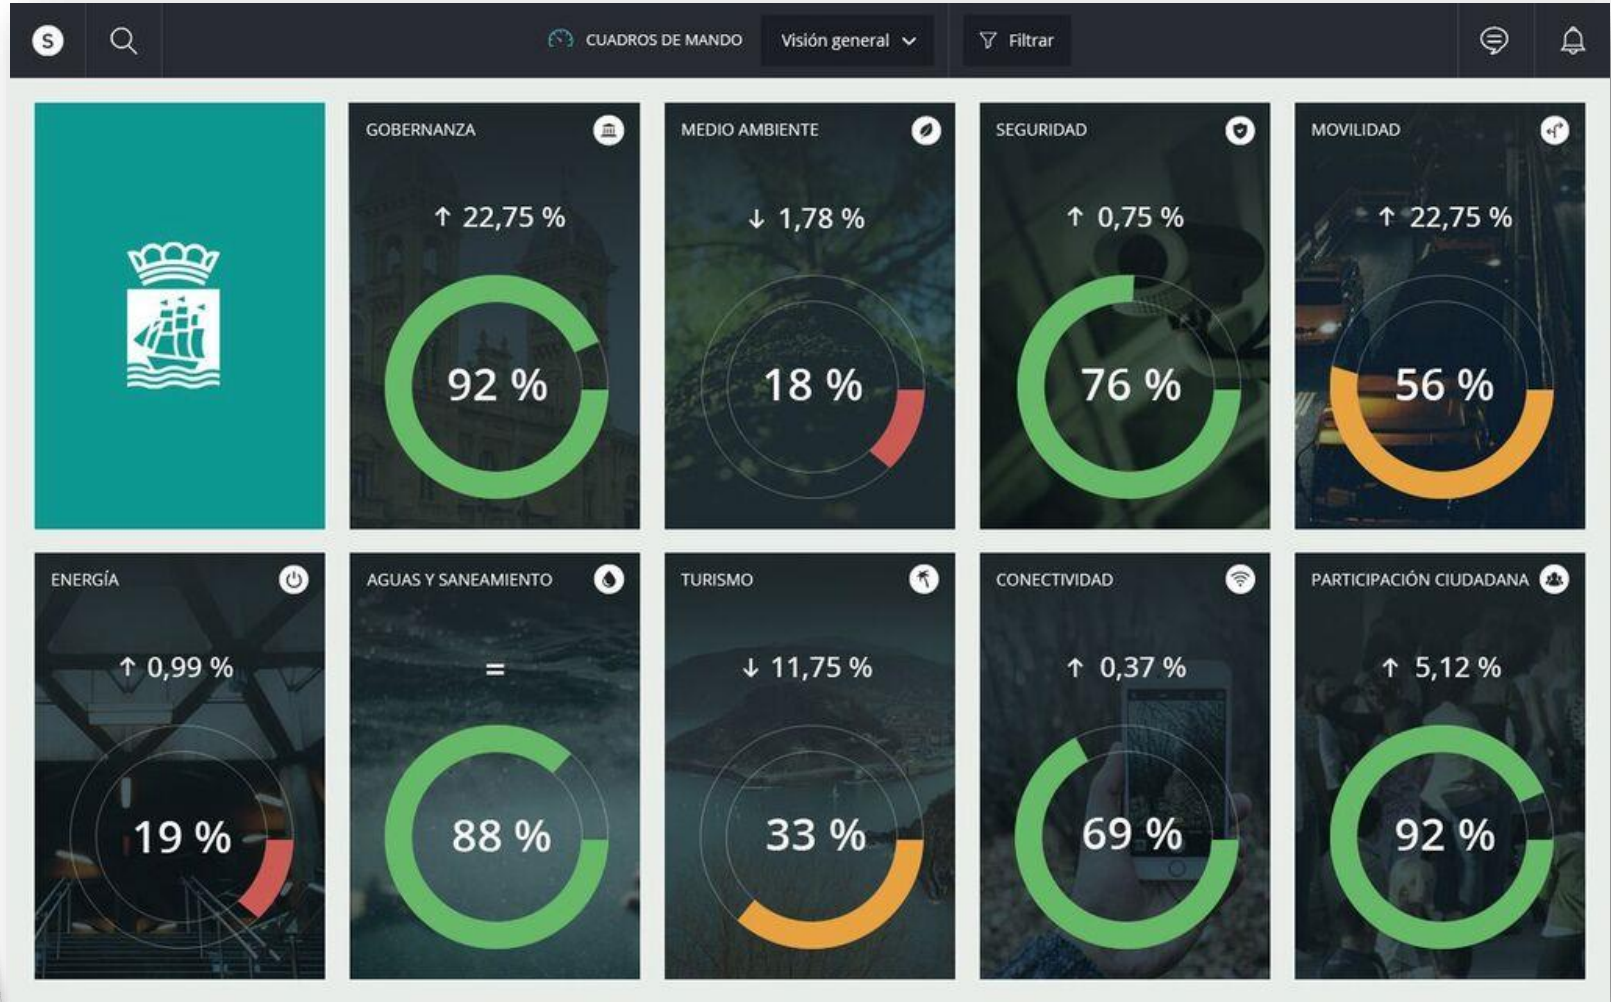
S

CUADROS DE MANDO

Visión general

Filtrar

GOBERNANZA
↑ 22,75 %
92 %

MEDIO AMBIENTE
↓ 1,78 %
18 %

SEGURIDAD
↑ 0,75 %
76 %

MOVILIDAD
↑ 22,75 %
56 %

ENERGÍA
↑ 0,99 %
19 %

AGUAS Y SANEAMIENTO
=
88 %

TURISMO
↓ 11,75 %
33 %

CONECTIVIDAD
↑ 0,37 %
69 %

PARTICIPACIÓN CIUDADANA
↑ 5,12 %
92 %